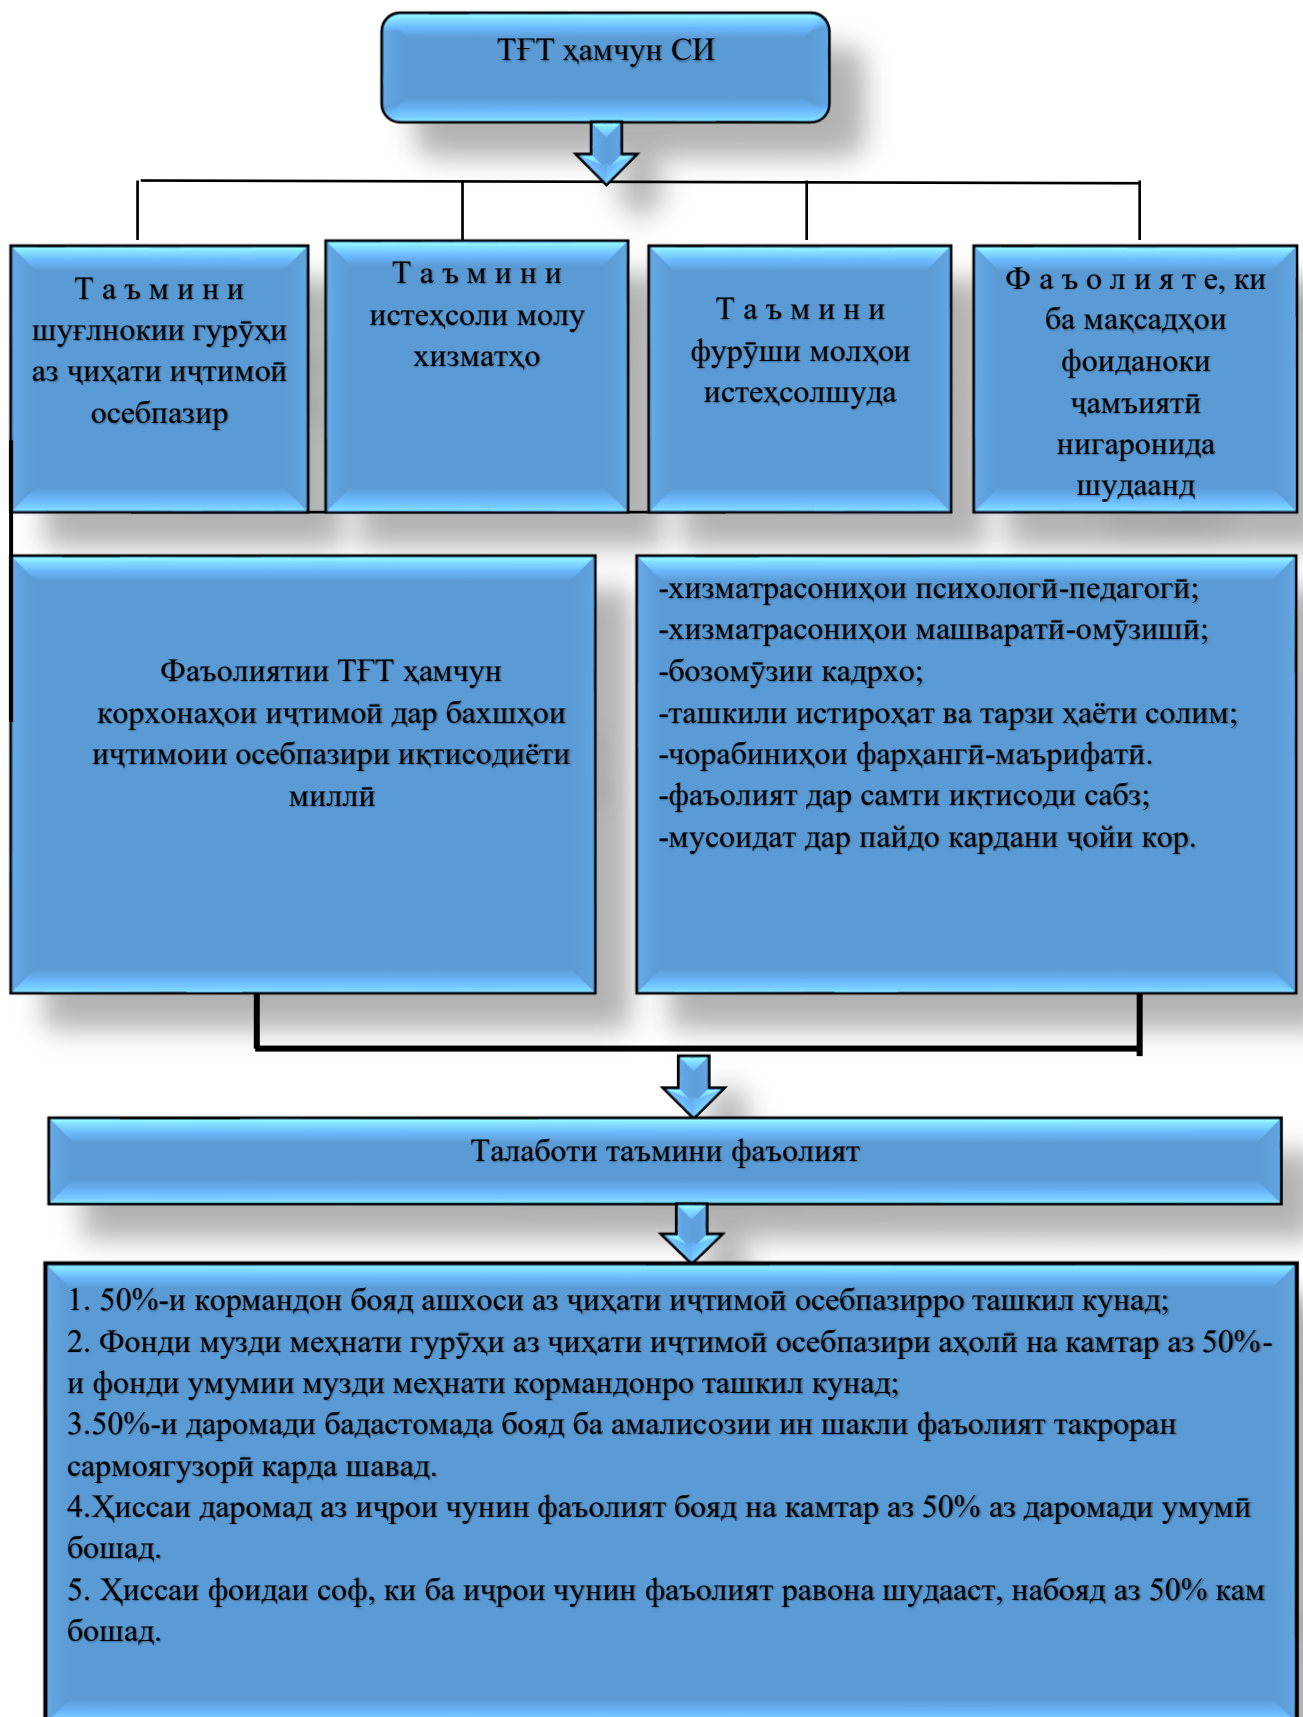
ТҒТ ҳамчун СИ

Таъмини шуғлнокии гурӯҳи аз ҷиҳати иҷтимоӣ осебпазир

Таъмини истеҳсоли молу хизматҳо

Таъмини фурӯши молҳои истеҳсолшуда

Фаъолияте, ки ба мақсадҳои фоиданоки ҷамъиятӣ нигаронида шудаанд

Фаъолиятии ТҒТ ҳамчун корхонаҳои иҷтимоӣ дар бахшҳои иҷтимоии осебпазири иқтисодиёти миллӣ

-хизматрасониҳои психологӣ-педагогӣ;
-хизматрасониҳои машваратӣ-омӯзишӣ;
-бозомӯзии кадрхо;
-ташкили истироҳат ва тарзи ҳаёти солим;
-чорабиниҳои фарҳангӣ-маърифатӣ.
-фаъолият дар самти иқтисоди сабз;
-мусоидат дар пайдо кардани ҷойи кор.

Талаботи таъмини фаъолият

1. 50%-и кормандон бояд ашхоси аз ҷиҳати иҷтимоӣ осебпазирро ташкил кунад;
2. Фонди музди меҳнати гурӯҳи аз ҷиҳати иҷтимоӣ осебпазири аҳолӣ на камтар аз 50%-и фонди умумии музди меҳнати кормандонро ташкил кунад;
3.50%-и даромади бадастомада бояд ба амалисозии ин шакли фаъолият такроран сармоягузорӣ карда шавад.
4.Ҳиссаи даромад аз иҷрои чунин фаъолият бояд на камтар аз 50% аз даромади умумӣ бошад.
5. Ҳиссаи фоидаи соф, ки ба иҷрои чунин фаъолият равона шудааст, набояд аз 50% кам бошад.